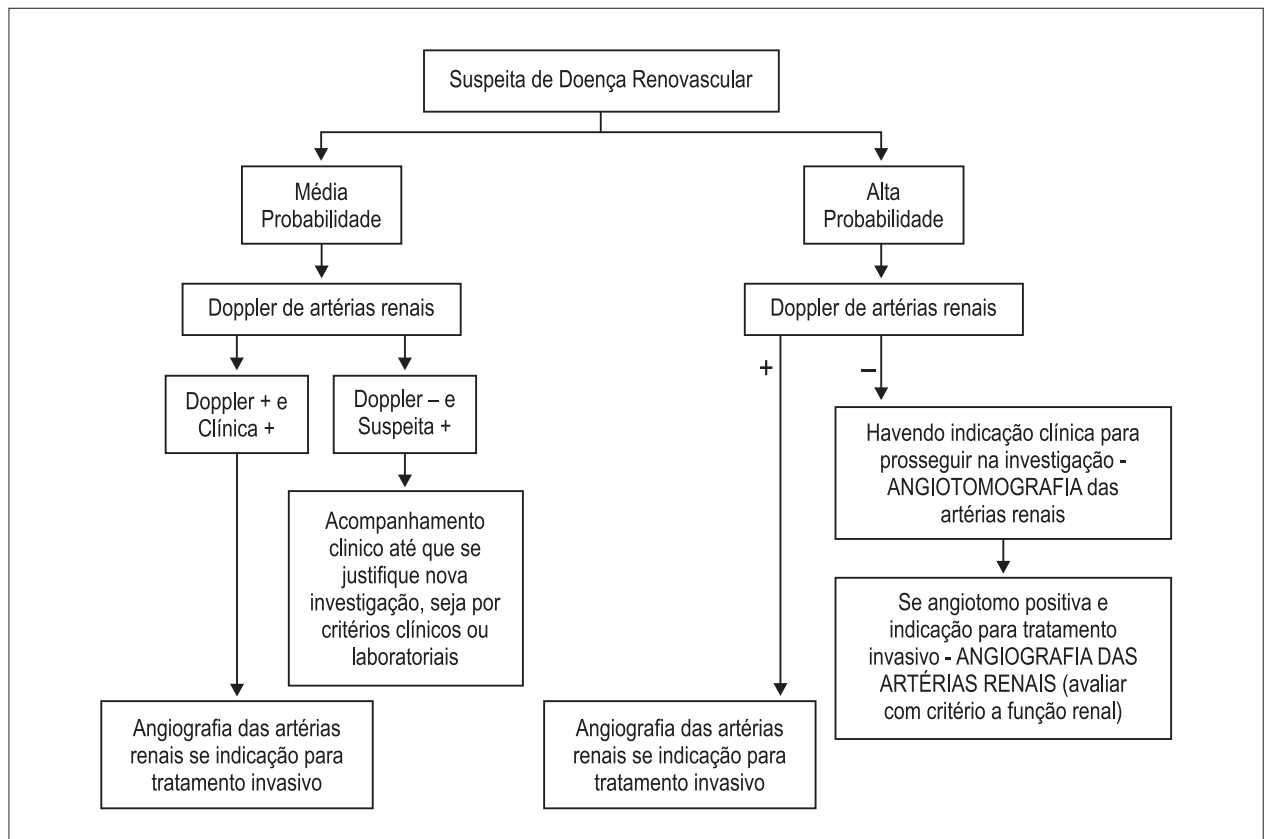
Suspeita de Doença Renovascular

Média Probabilidade

Alta Probabilidade

Doppler de artérias renais

Doppler de artérias renais

Doppler + e Clínica +

Doppler – e Suspeita +

+

–

Havendo indicação clínica para prosseguir na investigação - ANGIOTOMOGRAFIA das artérias renais

Acompanhamento clinico até que se justifique nova investigação, seja por critérios clínicos ou laboratoriais

Se angiotomo positiva e indicação para tratamento invasivo - ANGIOGRAFIA DAS ARTÉRIAS RENAIS (avaliar com critério a função renal)

Angiografia das artérias renais se indicação para tratamento invasivo

Angiografia das artérias renais se indicação para tratamento invasivo